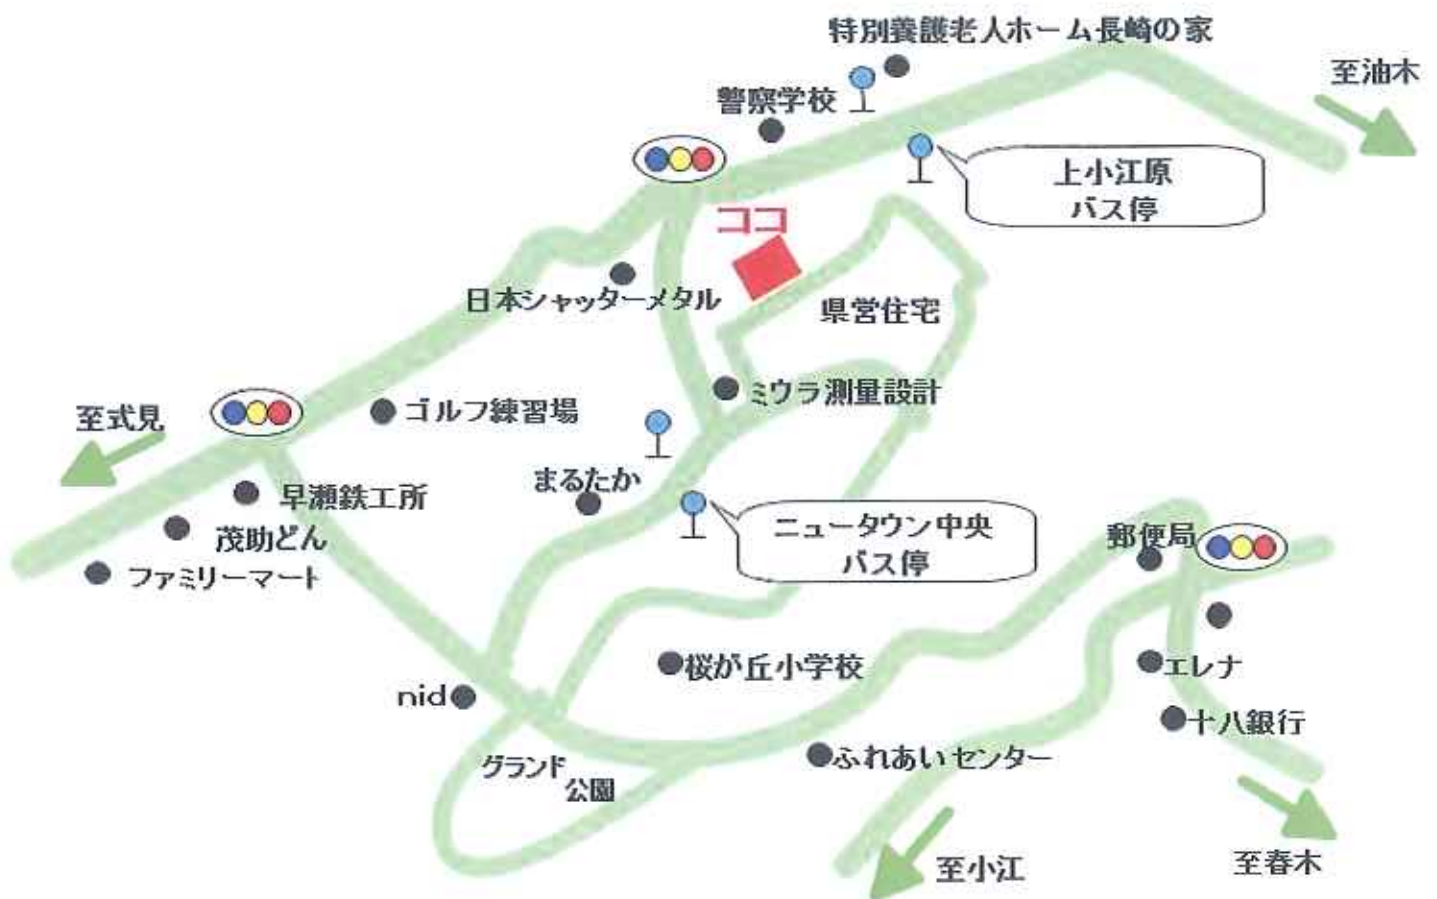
特別養護老人ホーム長崎の家

至油木

警察学校

上小江原
バス停

ココ

日本シャッターメタル

県営住宅

ミウラ測量設計

至式見

ゴルフ練習場

まるたか

早瀬鉄工所

茂助どん

ファミリーマート

ニュータウン中央
バス停

郵便局

桜が丘小学校

エレナ

nid

十八銀行

グランド
公園

ふれあいセンター

至小江

至春木